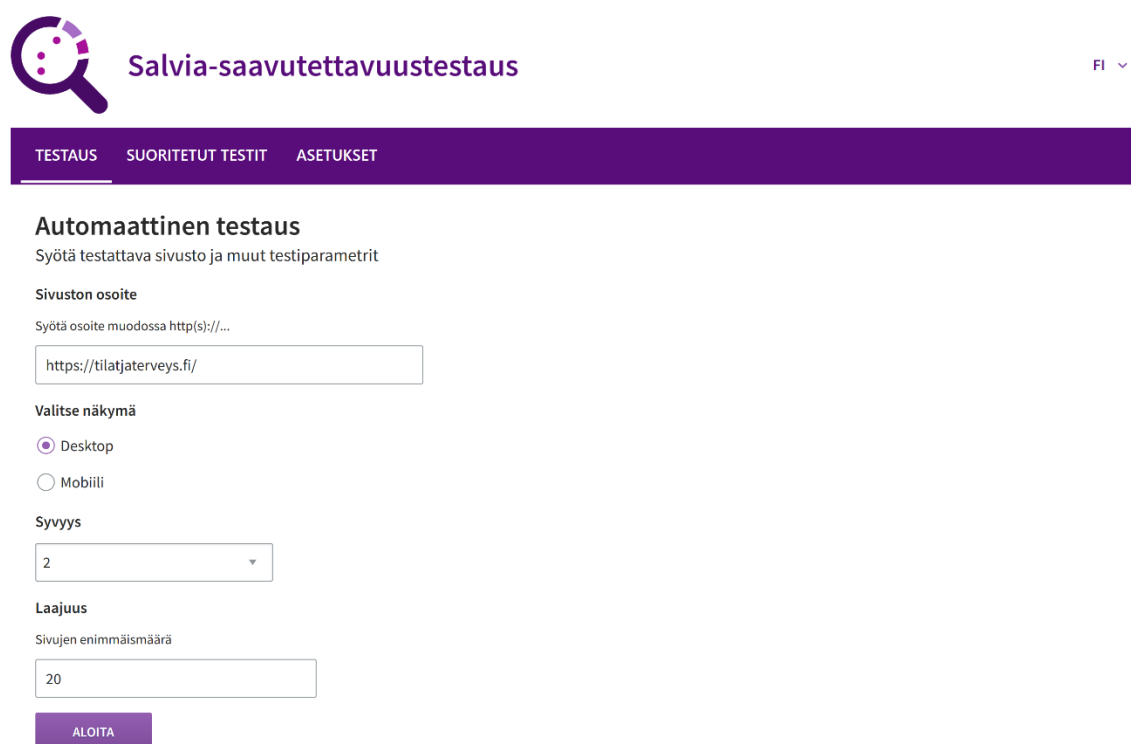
Salvia-saavutettavuustestaus

FI

TESTAUS SUORITETUT TESTIT ASETUKSET

Automaattinen testaus

Syötä testattava sivusto ja muut testiparametrit

Sivuston osoite

Syötä osoite muodossa http(s)://...

https://tilatjaterveys.fi/

Valitse näkymä

Desktop

Mobiili

Syvyys

2

Laajuus

Sivujen enimmäismäärä

20

ALOITA